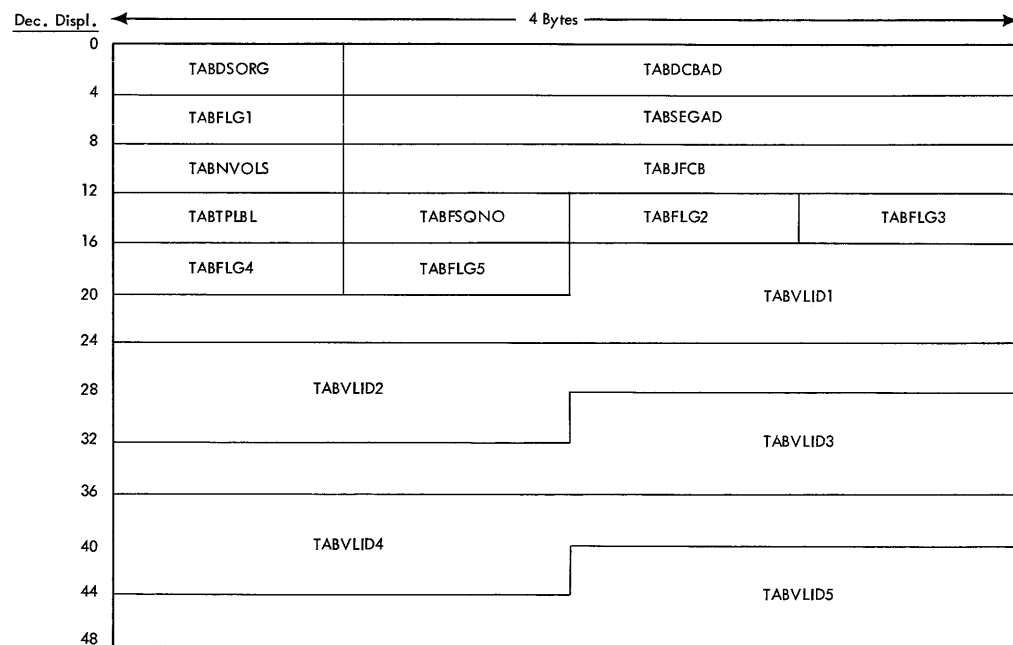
Dec. Displ.

4 Bytes

0
4
8
12
16
20
24
28
32
36
40
44
48

TABDSORG
TABDCBAD
TABFLG1
TABSEGAD
TABNVOLS
TABJFCB
TABTPLBL
TABFSQNO
TABFLG2
TABFLG3
TABFLG4
TABFLG5
TABVLID1
TABVLID2
TABVLID3
TABVLID4
TABVLID5